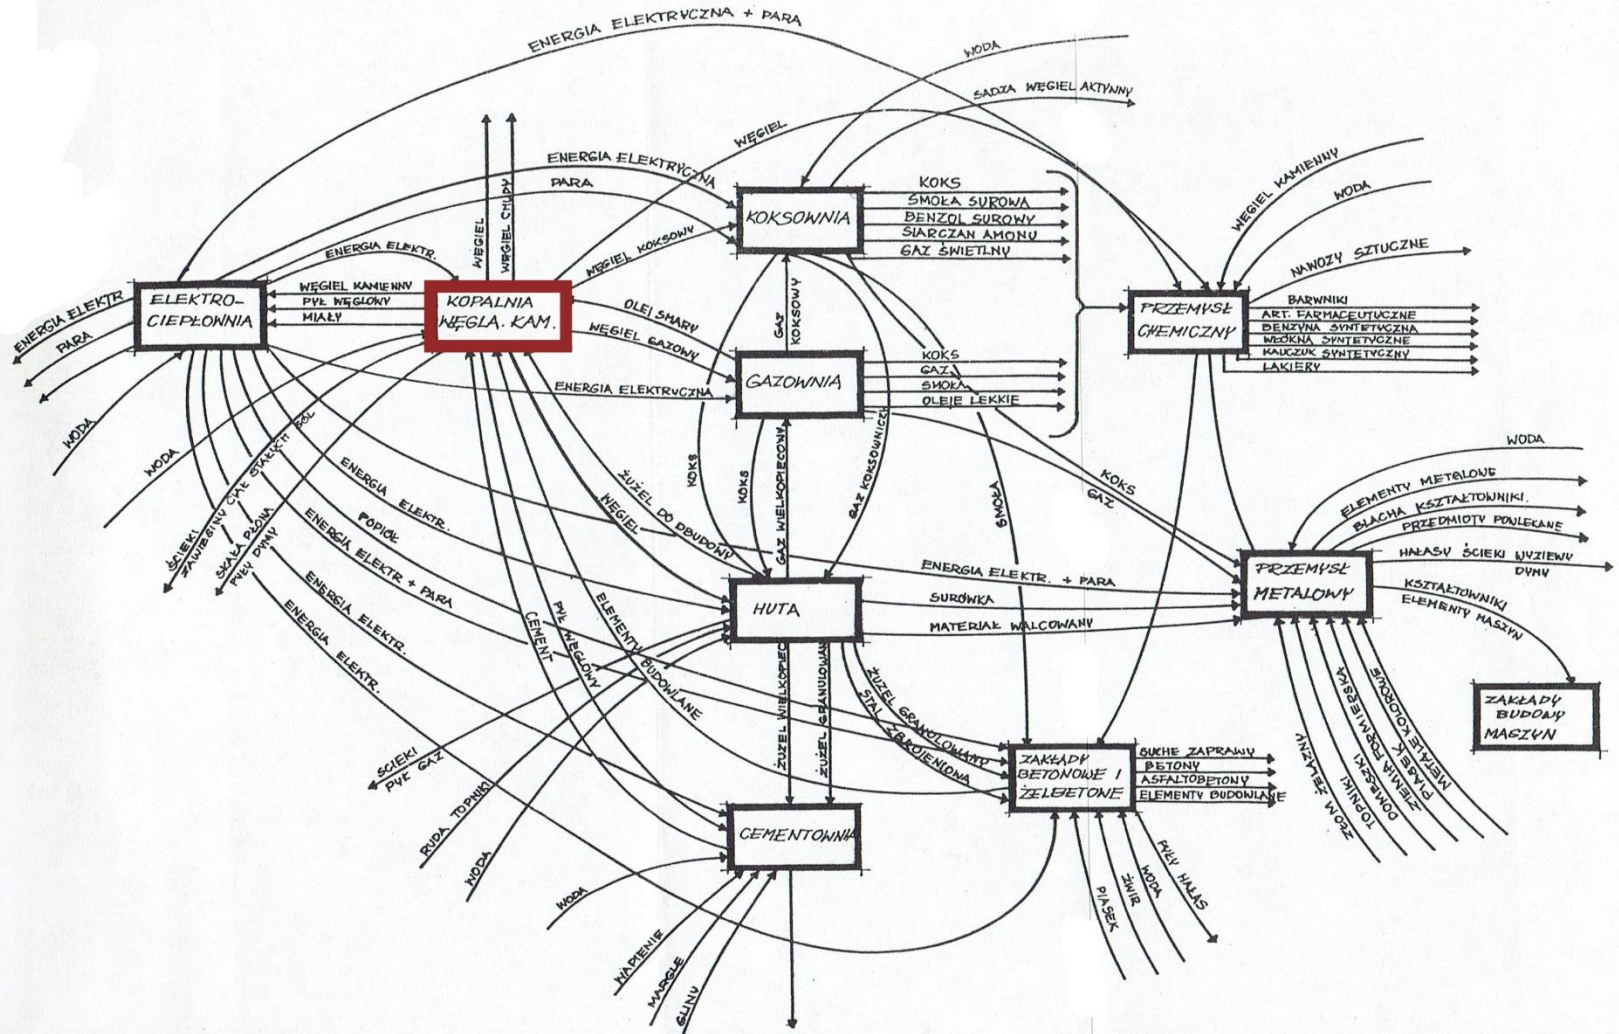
ENERGIA ELEKTRYCZNA + PARA
WODA
SADZA WĘGIEL AKTYWNY
WĘGIEL
ENERGIA ELEKTRYCZNA
PARA
WĘGIEL
WĘGIEL CHUDY
KOKSOWNIA
KOKS
SMOŁA SUROWA
BENZOL SUROWY
SIARCZAN AMONU
GAZ ŚWIETLNY
WĘGIEL KAMIENNY
WODA
NAWOZY SZTUCZNE
ENERGIA ELEKTR.
WĘGIEL KOKSOWY
WĘGIEL KAMIENNY
PYŁ WĘGLOWY
MIAŁY
ELEKTRO-CIEPŁOWNIA
KOPALNIA WĘGLA. KAM.
OLEJ SMARY
WĘGIEL GAZOWY
GAZ KOKSOWY
PRZEMYSŁ CHEMICZNY
BARWNIKI
ART. FARMACEUTYCZNE
BENZYNA SYNTETYCZNA
WŁÓKNA SYNTETYCZNE
KAUCZUK SYNTETYCZNY
LAKIERY
ENERGIA ELEKTR
PARA
GAZOWNIA
KOKS
GAZ
SMOŁA
OLEJE LEKKIE
ENERGIA ELEKTRYCZNA
WODA
WODA
ŚCIEKI
ZAWIESINY CYŁ STAŁYCH SÓL
SKAŁA PŁONA
PYŁY DYMY
ENERGIA ELEKTR.
POPIÓŁ
ENERGIA ELEKTR + PARA
ENERGIA ELEKTR.
ENERGIA ELEKTR.
KOKS
KOKS
GAZ WIELKOPIECOWY
GAZ KOKSOWNICZY
ŻUŻEL DO OBUDOWY
WĘGIEL
SMOŁA
KOKS
GAZ
WODA
ELEMENTY METALOWE
BLACHA KSZTAŁTOWNIKI
PRZEDMIOTY POWLEKANE
HAŁASY ŚCIEKI WYZIEWY DYMY
PRZEMYSŁ METALOWY
KSZTAŁTOWNIKI
ELEMENTY MASZYN
ENERGIA ELEKTR. + PARA
SUROWKA
HUTA
MATERIAŁ WALCOWANY
CEMENT
PYŁ WĘGLOWY
ELEMENTY BUDOWLANE
ŻUŻEL WIELKOPIECOWY
ŻUŻEL GRANULOWANY
ŻUŻEL GRANULOWANY
STAL ZBROJENIOWA
ZAKŁADY BETONOWE I ŻELBETONE
SUCHE ZAPRAWY
BETONY
ASFALTOBETONY
ELEMENTY BUDOWLANE
ZAKŁADY BUDOWY MASZYN
ZŁOM ŻELAZNY
TOPNIKI
DOMIESZKI
ZIEMIA FORMIERSKA
PIASEK
METALE KOLOROWE
ŚCIEKI
PYŁ GAZ
RUDA TOPNIKI
WODA
CEMENTOWNIA
WODA
WAPIENIE
MARGLE
GLINY
PIASEK
ŻWIR
WODA
PYŁY HAŁAS